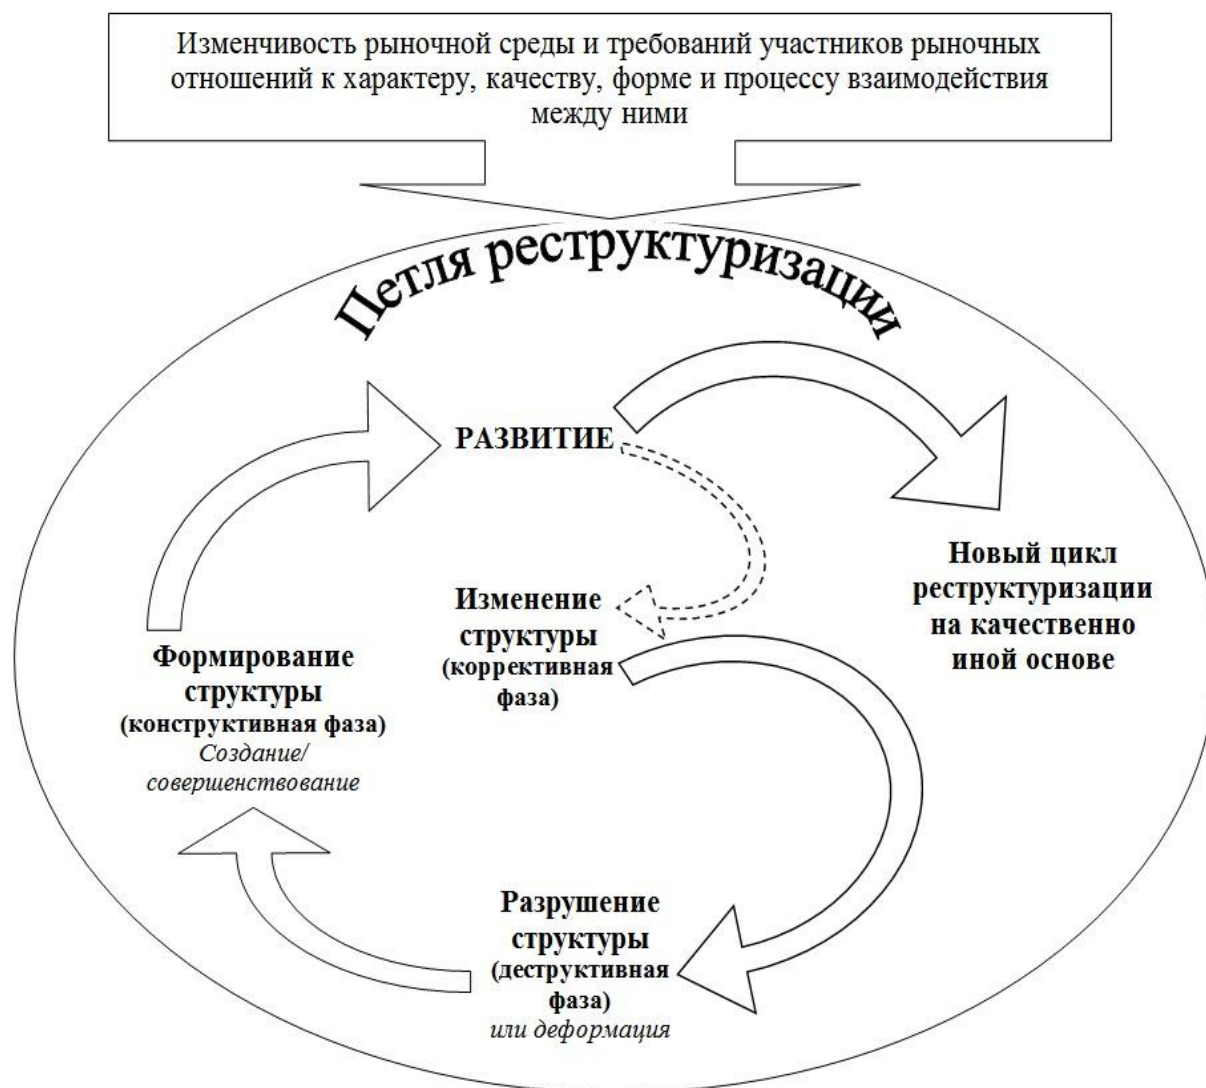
Изменчивость рыночной среды и требований участников рыночных отношений к характеру, качеству, форме и процессу взаимодействия между ними

Петля реструктуризации

РАЗВИТИЕ

Новый цикл реструктуризации на качественно иной основе

Изменение структуры (коррективная фаза)

Формирование структуры (конструктивная фаза)
Создание/ совершенствование

Разрушение структуры (деструктивная фаза)
или деформация